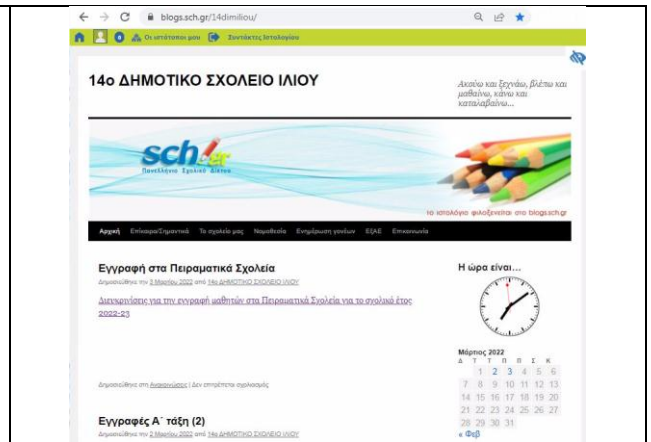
blogs.sch.gr/14dimiliou/

Οι ιστότοποι μου Συντάκτης Ιστολογίου

14ο ΔΗΜΟΤΙΚΟ ΣΧΟΛΕΙΟ ΙΛΙΟΥ

Ακούω και ξεχνάω, βλέπω και μαθαίνω, κάνω και καταλαβαίνω...

sch.gr Πανελλήνιο Σχολικό Δίκτυο

το ιστολόγιο φιλοξενείται στο blogs.sch.gr

Αρχική Επίκαιρα/Σημαντικά Το σχολείο μας Νομοθεσία Ενημέρωση γονέων ΕΞΑΕ Επικοινωνία

Εγγραφή στα Πειραματικά Σχολεία

Δημοσιεύθηκε την 3 Μαρτίου 2022 από 14ο ΔΗΜΟΤΙΚΟ ΣΧΟΛΕΙΟ ΙΛΙΟΥ

Διευκρινίσεις για την εγγραφή μαθητών στα Πειραματικά Σχολεία για το σχολικό έτος 2022-23

Δημοσιεύθηκε στη Ανακοινώσεις | Δεν επιτρέπεται σχολιασμός

Εγγραφές Α΄ τάξη (2)

Δημοσιεύθηκε την 2 Μαρτίου 2022 από 14ο ΔΗΜΟΤΙΚΟ ΣΧΟΛΕΙΟ ΙΛΙΟΥ

Η ώρα είναι...

Μάρτιος 2022

| Δ | Τ | Τ | Π | Π | Σ | Κ |
|---|---|---|---|---|---|---|
| | 1 | 2 | 3 | 4 | 5 | 6 |
| 7 | 8 | 9 | 10 | 11 | 12 | 13 |
| 14 | 15 | 16 | 17 | 18 | 19 | 20 |
| 21 | 22 | 23 | 24 | 25 | 26 | 27 |
| 28 | 29 | 30 | 31 | | | |

« Φεβ